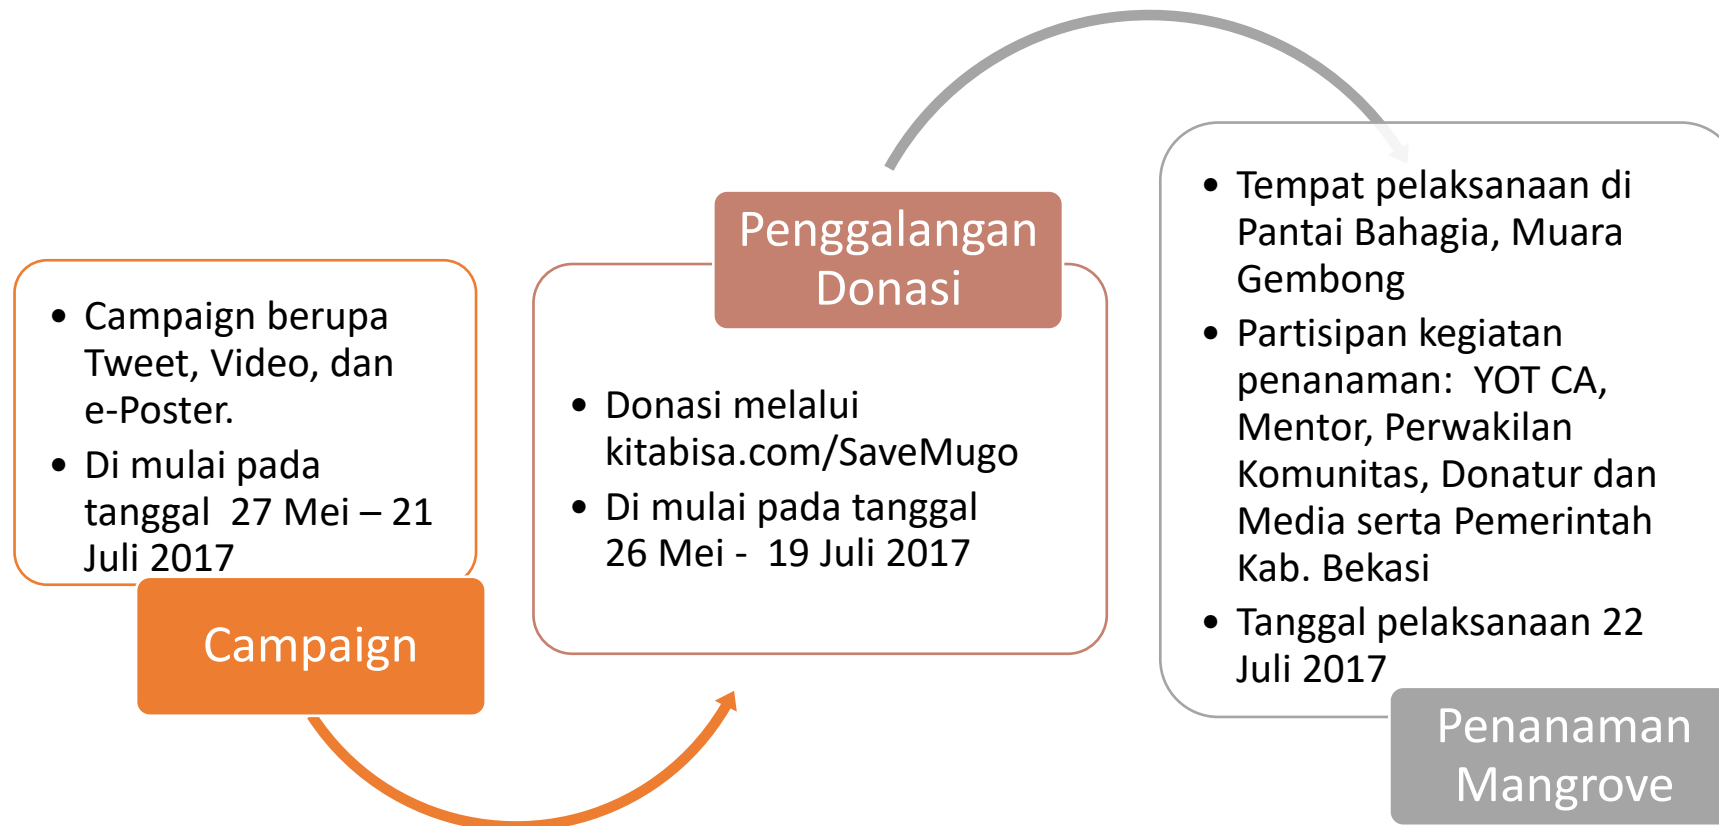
- Campaign berupa Tweet, Video, dan e-Poster.
- Di mulai pada tanggal 27 Mei – 21 Juli 2017

Campaign

Penggalangan Donasi

- Donasi melalui kitabisa.com/SaveMugo
- Di mulai pada tanggal 26 Mei - 19 Juli 2017

- Tempat pelaksanaan di Pantai Bahagia, Muara Gembong
- Partisipan kegiatan penanaman: YOT CA, Mentor, Perwakilan Komunitas, Donatur dan Media serta Pemerintah Kab. Bekasi
- Tanggal pelaksanaan 22 Juli 2017

Penanaman Mangrove